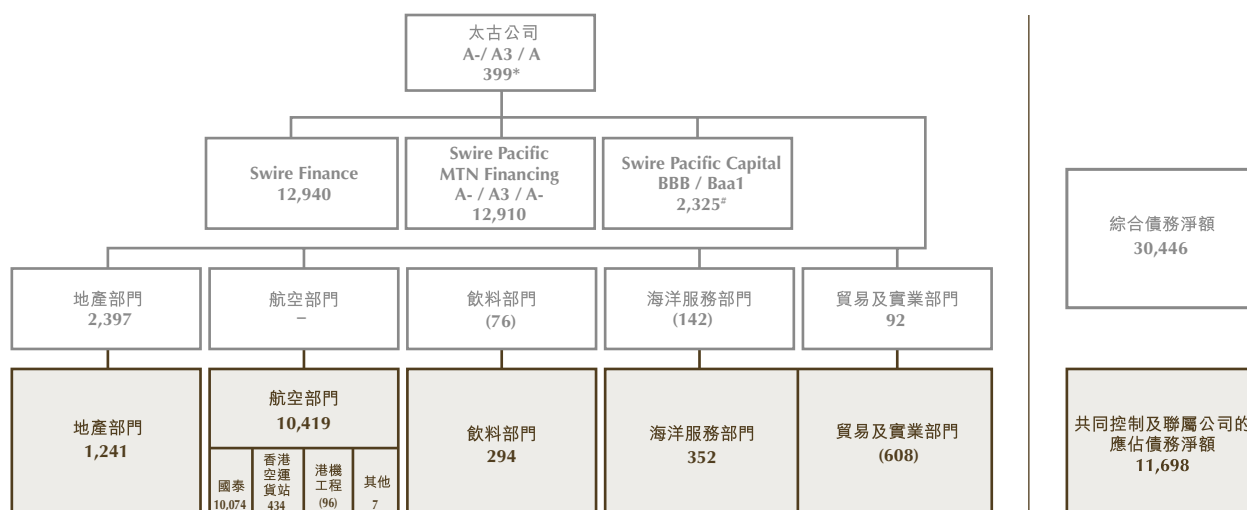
太古公司
A-/ A3 / A
399*

Swire Finance
12,940

Swire Pacific MTN Financing
A- / A3 / A-
12,910

Swire Pacific Capital
BBB / Baa1
2,325#

地產部門
2,397

航空部門
–

飲料部門
(76)

海洋服務部門
(142)

貿易及實業部門
92

地產部門
1,241

航空部門
10,419

國泰
10,074

香港空運貨站
434

港機工程
(96)

其他
7

飲料部門
294

海洋服務部門
352

貿易及實業部門
(608)

綜合債務淨額
30,446

共同控制及聯屬公司的
應佔債務淨額
11,698